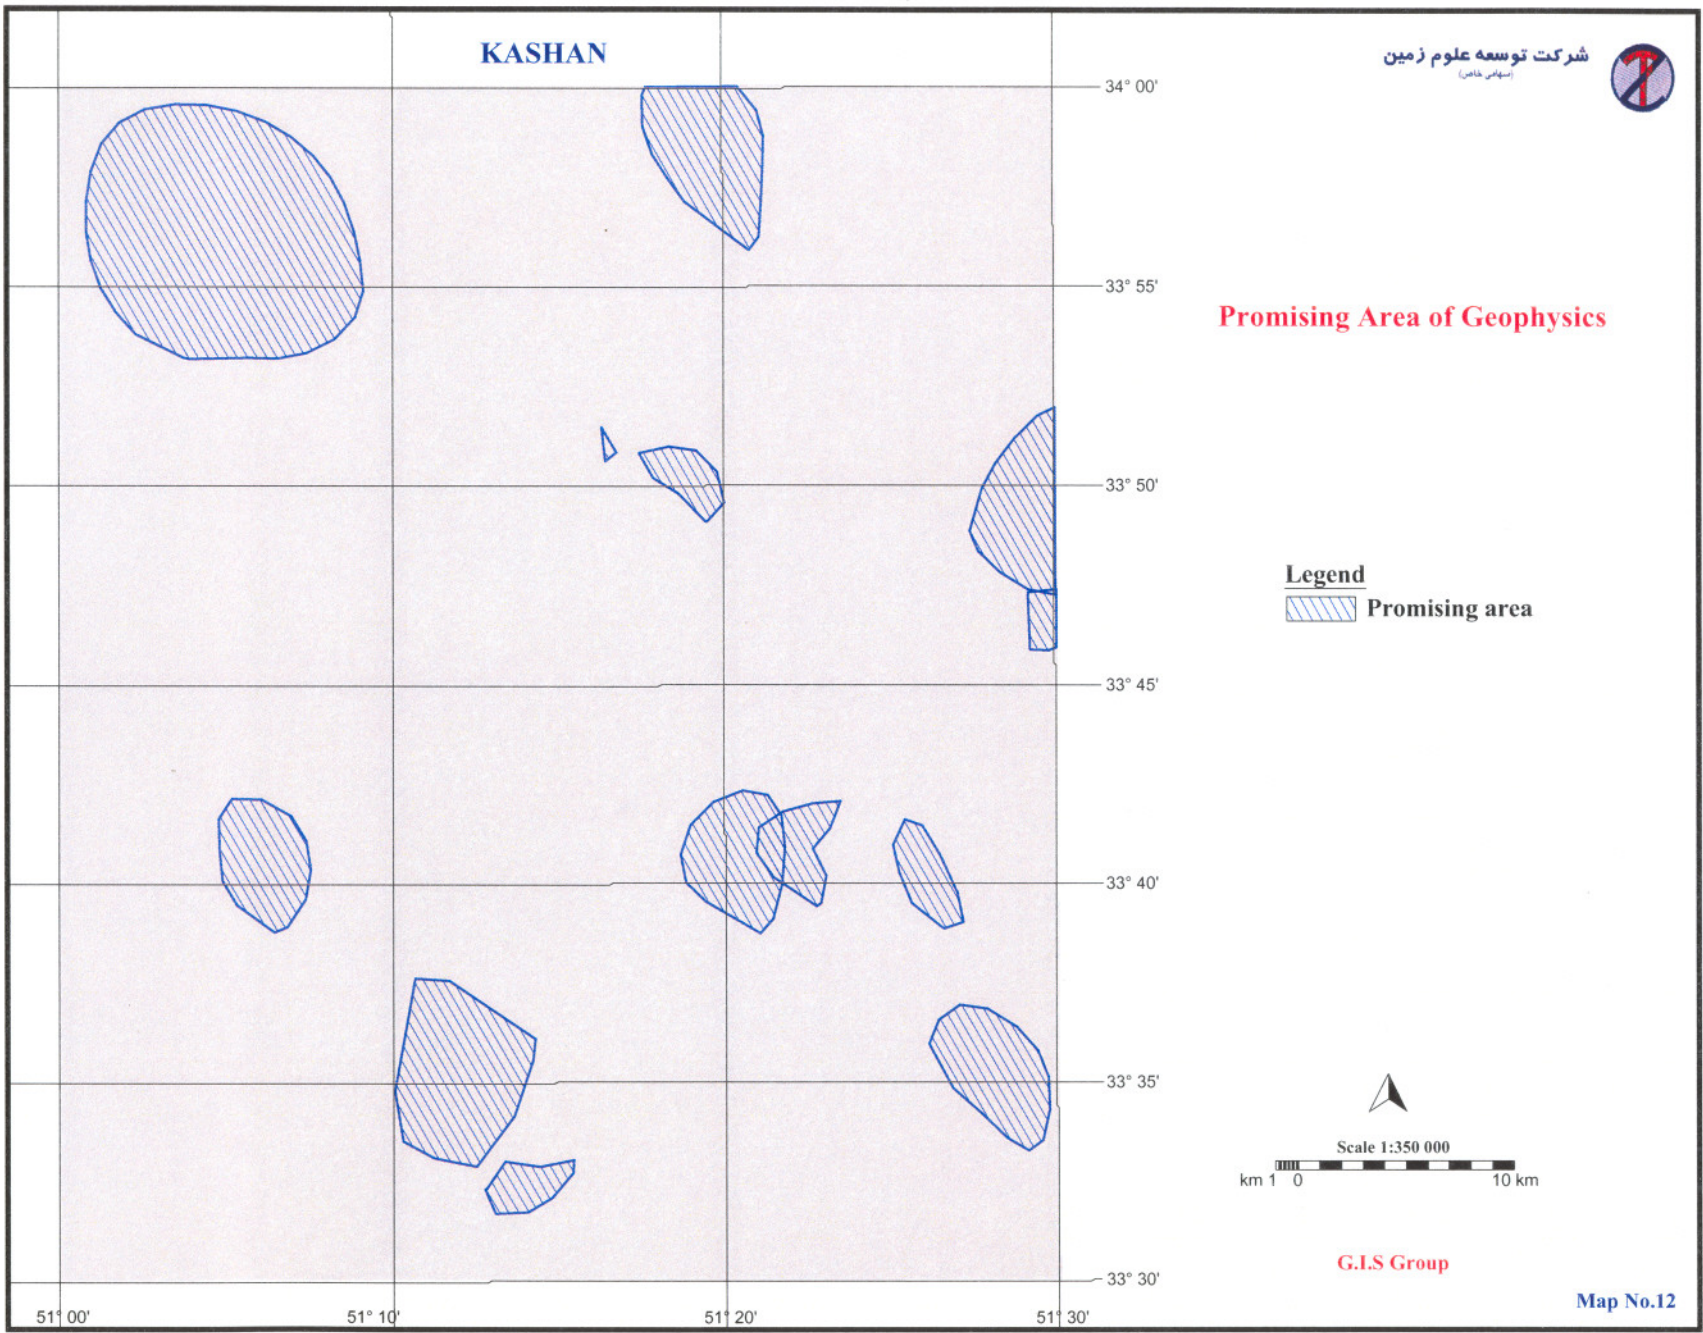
KASHAN

شرکت توسعه علوم زمین
(سهامی خاص)

34° 00'
33° 55'
33° 50'
33° 45'
33° 40'
33° 35'
33° 30'

Promising Area of Geophysics

Legend
Promising area

Scale 1:350 000
km 1 0 10 km

G.I.S Group

Map No.12

51° 00'
51° 10'
51° 20'
51° 30'